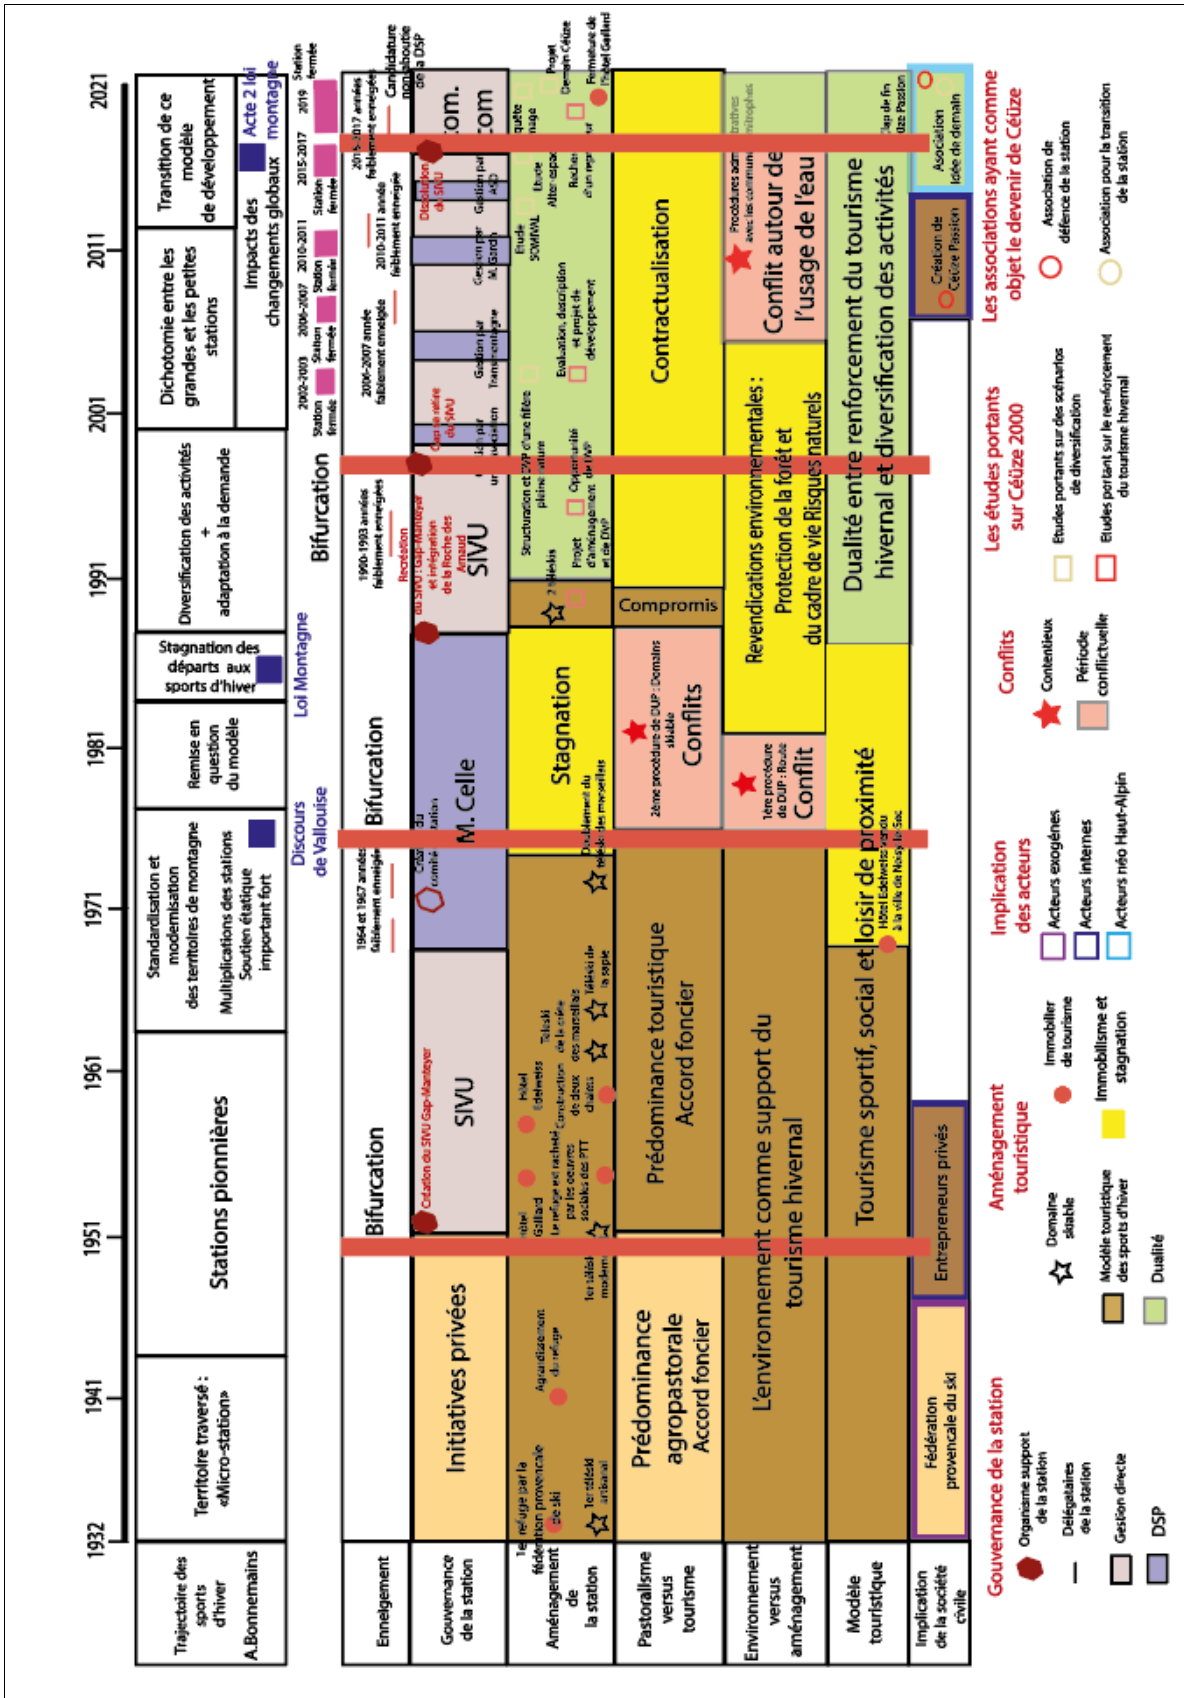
1932 1941 1951 1961 1971 1981 1991 2001 2011 2021

Trajectoire des sports d'hiver A.Bonnemains

Territoire traversé : «Micro-station»

Stations pionnières

Standardisation et modernisation des territoires de montagne
Multiplications des stations
Soutien étatique important fort

Remise en question du modèle

Stagnation des départs aux sports d'hiver

Diversification des activités + adaptation à la demande

Dichotomie entre les grandes et les petites stations

Impacts des changements globaux

Transition de ce modèle de développement

Discours de Vallouise

Loi Montagne

Acte 2 loi montagne

Enneigement

Bifurcation

1964 et 1967 années faiblement enneigées

Bifurcation

1990-1993 années faiblement enneigées

Bifurcation

Station fermée 2002-2003

2006-2007 année faiblement enneigée

Station fermée 2006-2007

2010-2011 année faiblement enneigée

Station fermée 2010-2011

Station fermée 2015-2017

2015-2017 années faiblement enneigées

2019

Station fermée

Candidature non aboutie de la DSP

Gouvernance de la station

Initiatives privées

Création du SIVU Gap-Manteyer

SIVU

Création du comité station

M. Celle

Recréation du SIVU Gap-Manteyer et intégration de la Roche des Arnaud

SIVU

Gestion par un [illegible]

Gestion par Transmontagne

Gestion par SIVU

Gestion par Sl. Barch ASD

Dissolution du SIVU

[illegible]om.

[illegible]om

Aménagement de la station

Le refuge par la fédération provençale de ski

1er téléski artisanal

Agrandissement du refuge

1er téléski moderne

Hôtel Gaillard

Le refuge est racheté par les oeuvres sociales des PTT

Hotel Edelweiss

Construction de deux chalets

Téléski de la crête des marseillais

Téléski de la sagne

Doublement du téléski des marseillais

2 téléskis

Projet d'aménagement et de DVP

Structuration et DVP d'une filière pleine nature

Opportunité de DVP

Evaluation, description et projet de développement

Etude SOMIVAL

Etude Alter-espace

Recherche d'un repreneur

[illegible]quête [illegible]nage

Projet Demain Céüze

Fermeture de l'hôtel Gaillard

Pastoralisme versus tourisme

Prédominance agropastorale Accord foncier

Prédominance touristique Accord foncier

Stagnation

2ème procédure de DUP : Domaine skiable
Conflits

Compromis

Contractualisation

Environnement versus aménagement

L'environnement comme support du tourisme hivernal

1ère procédure de DUP : Route
Conflit

Revendications environnementales : Protection de la forêt et du cadre de vie Risques naturels

Procédures administratives avec les communes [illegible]

Conflit autour de l'usage de l'eau

Modèle touristique

Tourisme sportif, social et loisir de proximité

Hôtel Edelweiss vendu à la ville de Noisy le Sec

Dualité entre renforcement du tourisme hivernal et diversification des activités

Cap de fin Céüze Passion

Implication de la société civile

Fédération provençale du ski

Entrepreneurs privés

Création de Céüze Passion

Association Idée de demain

Gouvernance de la station
Organisme support de la station
Délégataires de la station
Gestion directe
DSP

Aménagement touristique
Domaine skiable
Modèle touristique des sports d'hiver
Dualité
Immobilier de tourisme
Immobilisme et stagnation

Implication des acteurs
Acteurs exogènes
Acteurs internes
Acteurs néo Haut-Alpin

Conflits
Contentieux
Période conflictuelle

Les études portant sur Céüze 2000
Etudes portants sur des scénarios de diversification
Etudes portant sur le renforcement du tourisme hivernal

Les associations ayant comme objet le devenir de Céüze
Association de défense de la station
Association pour la transition de la station